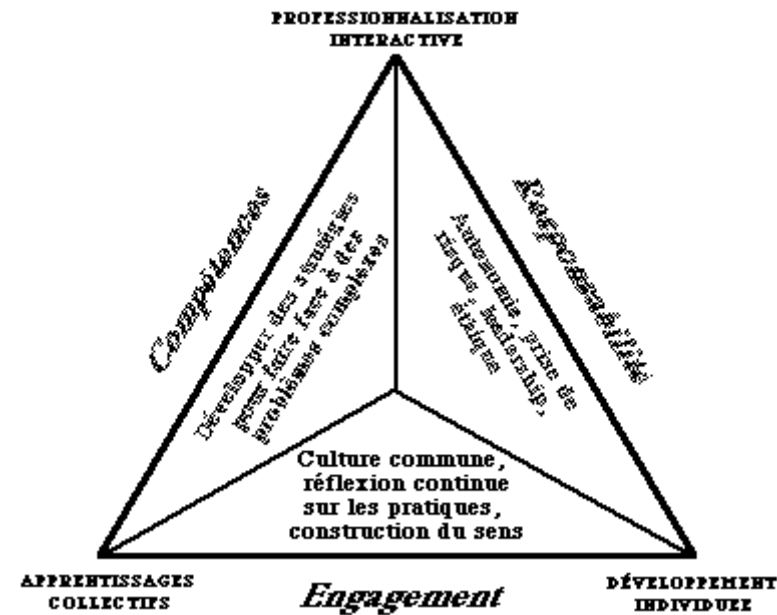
PROFESSIONNALISATION INTERACTIVE

Compétences

Développer des savoirs pour faire face à des problèmes complexes

Responsabilité

Autonomie, prise de risque, leadership, éthique

Culture commune, réflexion continue sur les pratiques, construction du sens

APPRENTISSAGES COLLECTIFS

Engagement

DÉVELOPPEMENT INDIVIDUEL